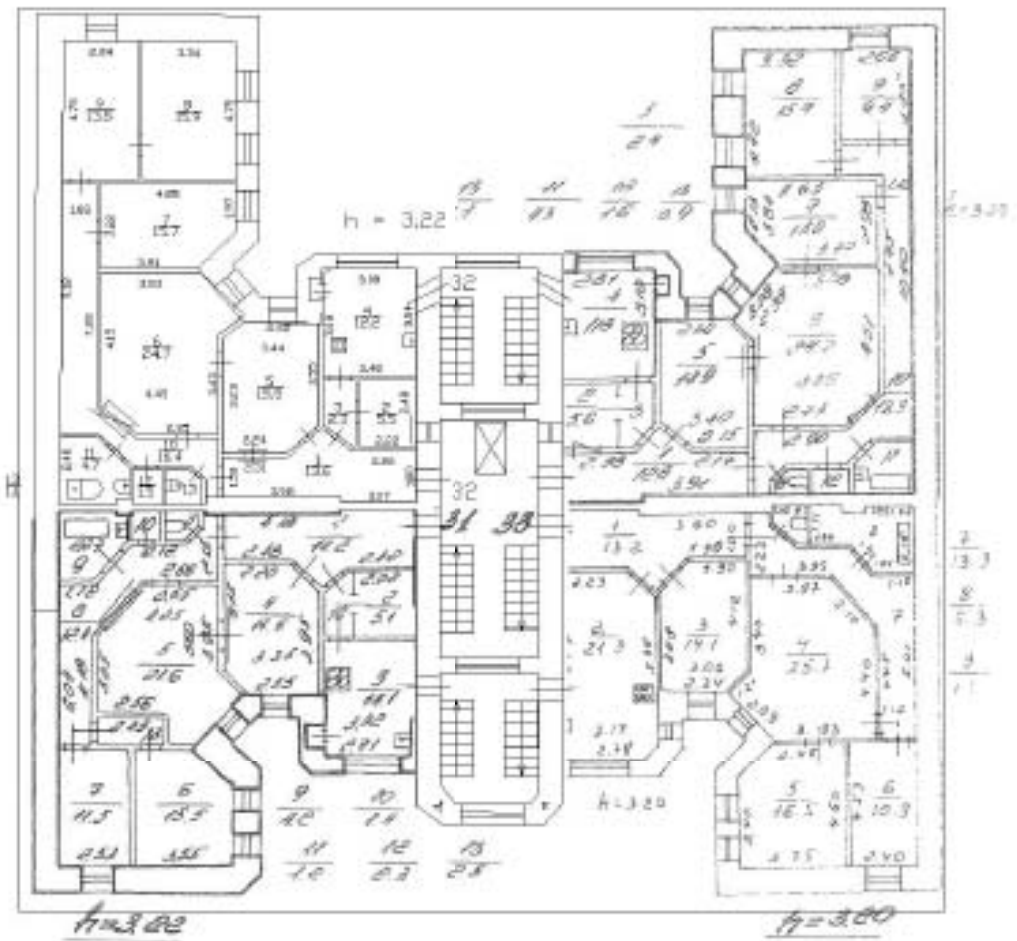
h = 3.22

32

32

31 33

h=3.20

h=3.22

h=3.20

$\frac{1}{24}$

$\frac{13}{1.7}$ $\frac{11}{8.3}$ $\frac{10}{1.6}$ $\frac{18}{0.9}$

$\frac{9}{15.5}$ $\frac{8}{15.4}$ $\frac{7}{15.7}$ $\frac{6}{24.7}$ $\frac{5}{15.5}$

$\frac{4}{12.2}$ $\frac{2}{2.7}$ $\frac{3}{3.5}$

$\frac{4}{11.9}$ $\frac{2}{5.6}$ $\frac{5}{18.9}$

$\frac{8}{15.4}$ $\frac{9}{6.4}$ $\frac{7}{18.0}$ $\frac{5}{24.2}$

$\frac{1}{13.2}$ $\frac{2}{21.3}$ $\frac{3}{14.1}$ $\frac{4}{25.7}$ $\frac{5}{16.5}$ $\frac{6}{10.3}$

$\frac{7}{13.3}$ $\frac{8}{5.3}$ $\frac{9}{1.1}$

$\frac{1}{14.2}$ $\frac{2}{5.1}$ $\frac{3}{18.1}$ $\frac{4}{16.6}$ $\frac{5}{21.6}$ $\frac{6}{13.3}$ $\frac{7}{11.5}$

$\frac{9}{4.0}$ $\frac{10}{1.4}$ $\frac{11}{1.0}$ $\frac{12}{2.3}$ $\frac{13}{2.8}$

4.05 3.81 3.93 4.15 4.45 3.44 3.29 3.19 3.40 2.02 3.90 3.07 2.81 3.40 3.60 3.95 3.97 2.03 3.02 2.34 2.17 2.78 2.85 2.46 4.75 2.40 3.55 3.56 3.85 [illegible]